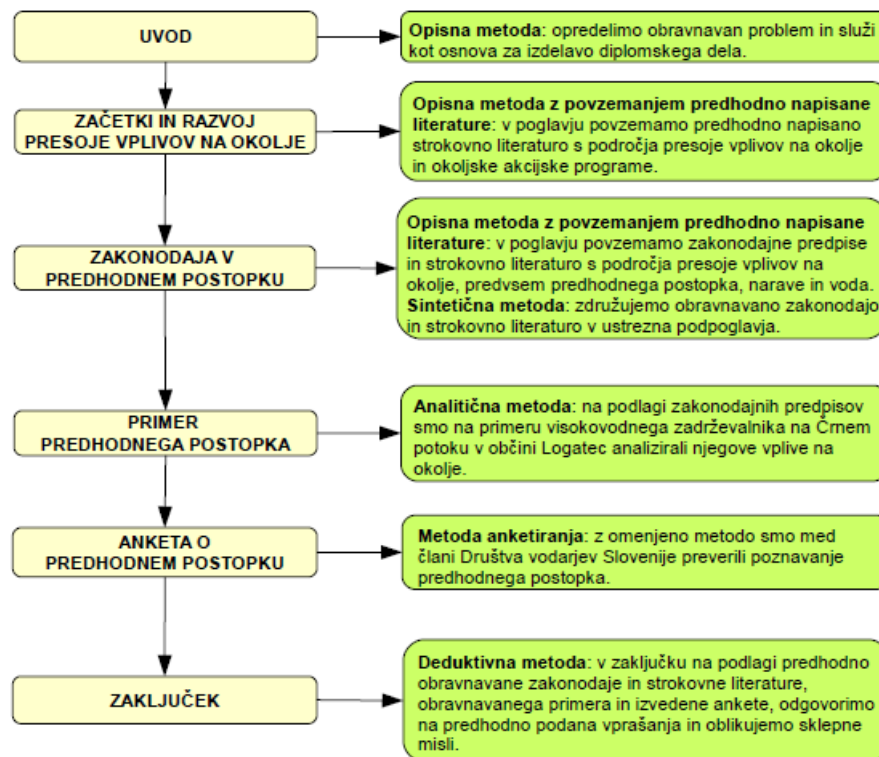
UVOD

**Opisna metoda**: opredelimo obravnavan problem in služi kot osnova za izdelavo diplomskega dela.

ZAČETKI IN RAZVOJ PRESOJE VPLIVOV NA OKOLJE

**Opisna metoda z povzemanjem predhodno napisane literature**: v poglavju povzemamo predhodno napisano strokovno literaturo s področja presoje vplivov na okolje in okoljske akcijske programe.

ZAKONODAJA V PREDHODNEM POSTOPKU

**Opisna metoda z povzemanjem predhodno napisane literature**: v poglavju povzemamo zakonodajne predpise in strokovno literaturo s področja presoje vplivov na okolje, predvsem predhodnega postopka, narave in voda.
**Sintetična metoda**: združujemo obravnavano zakonodajo in strokovno literaturo v ustrezna podpoglavja.

PRIMER PREDHODNEGA POSTOPKA

**Analitična metoda**: na podlagi zakonodajnih predpisov smo na primeru visokovodnega zadrževalnika na Črnem potoku v občini Logatec analizirali njegove vplive na okolje.

ANKETA O PREDHODNEM POSTOPKU

**Metoda anketiranja**: z omenjeno metodo smo med člani Društva vodarjev Slovenije preverili poznavanje predhodnega postopka.

ZAKLJUČEK

**Deduktivna metoda**: v zaključku na podlagi predhodno obravnavane zakonodaje in strokovne literature, obravnavanega primera in izvedene ankete, odgovorimo na predhodno podana vprašanja in oblikujemo sklepne misli.